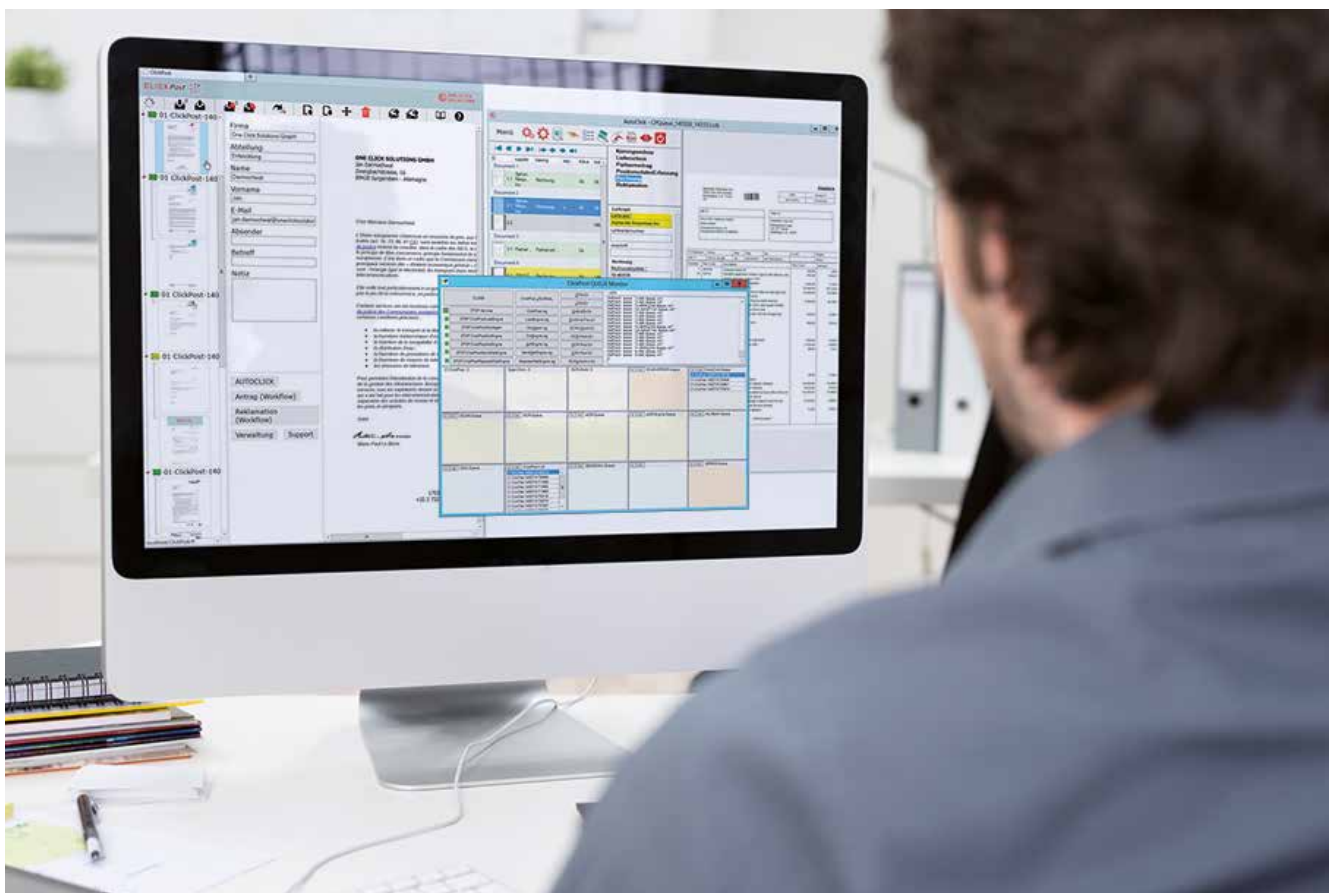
CLICKPost

01 ClickPost-140

01 ClickPost-140

01 ClickPost-140

01 ClickPost-140

01 ClickPost-140

Firma
One Click Solutions GmbH

Abteilung
Entwicklung

Name
Dannecheid

Vorname
Jan

E-Mail
jan.dannecheid@oneclicksolutions

Absender

Betreff

Notiz

AUTOCLICK

Antrag (Workflow)

Reklamation (Workflow)

Verwaltung

Support

ONE CLICK SOLUTIONS GMBH
Jan Dannecheid
Zweigbachstrasse 1a
89428 Syrgenstein - Allemagne

Cher Monsieur Dannecheid

Menü

AutoClick

Rechnungseingang
Lieferschein
Pipelineeintrag
Wareneingangsschein

Auftraggeber

Dokument 1

Dokument 2

Dokument 3

ClickPost QUEUE Monitor

Dateien